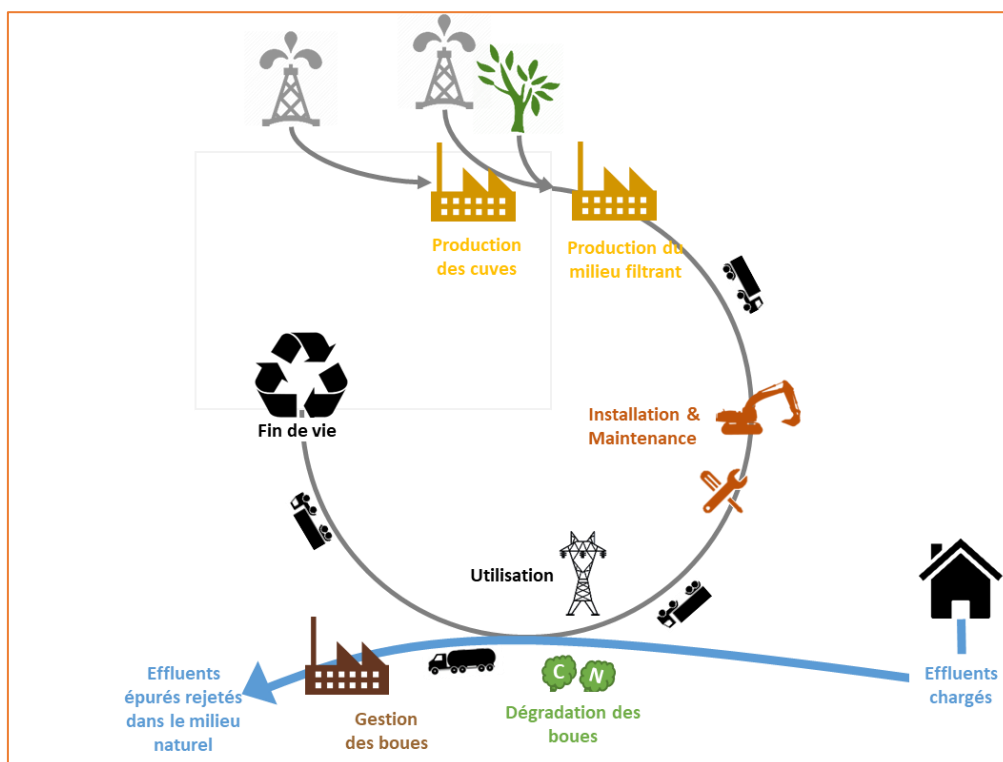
Production des cuves

Production du milieu filtrant

Installation & Maintenance

Fin de vie

Utilisation

Effluents épurés rejetés dans le milieu naturel

Gestion des boues

C

N

Dégradation des boues

Effluents chargés